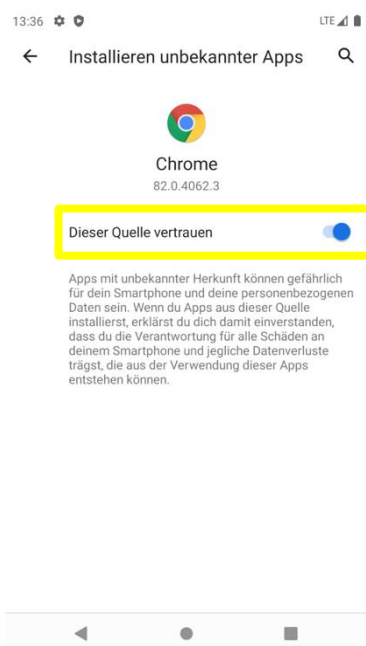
13:36

LTE

Installieren unbekannter Apps

Chrome

82.0.4062.3

Dieser Quelle vertrauen

Apps mit unbekannter Herkunft können gefährlich für dein Smartphone und deine personenbezogenen Daten sein. Wenn du Apps aus dieser Quelle installierst, erklärst du dich damit einverstanden, dass du die Verantwortung für alle Schäden an deinem Smartphone und jegliche Datenverluste trägst, die aus der Verwendung dieser Apps entstehen können.